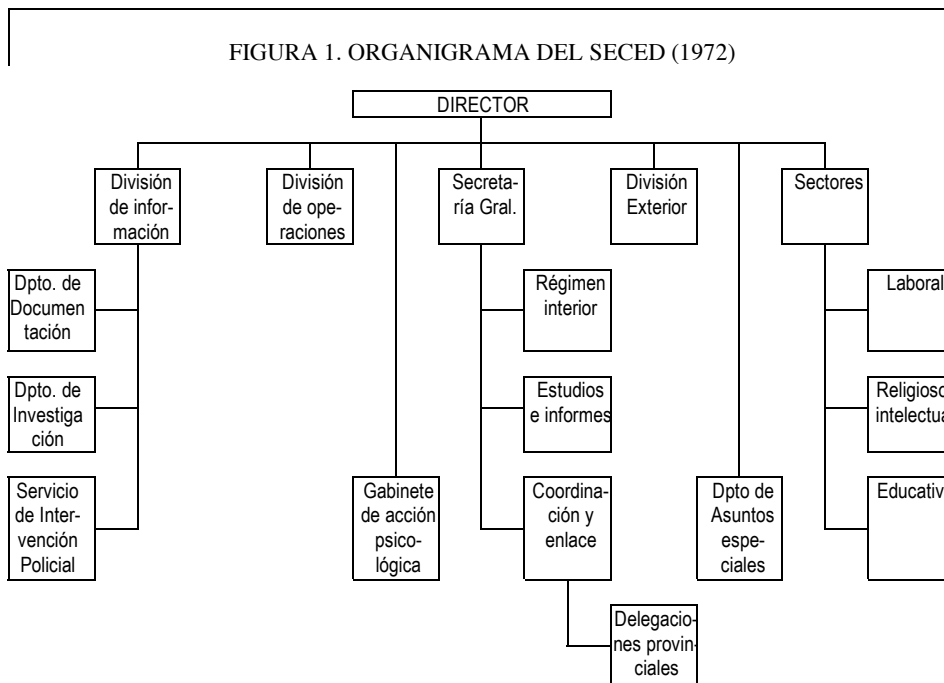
FIGURA 1. ORGANIGRAMA DEL SECED (1972)

DIRECTOR

División de información

Dpto. de Documentación

Dpto. de Investigación

Servicio de Intervención Policial

División de operaciones

Gabinete de acción psicológica

Secretaría Gral.

Régimen interior

Estudios e informes

Coordinación y enlace

Delegaciones provinciales

División Exterior

Dpto de Asuntos especiales

Sectores

Laboral

Religioso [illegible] intelectua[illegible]

Educativ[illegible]